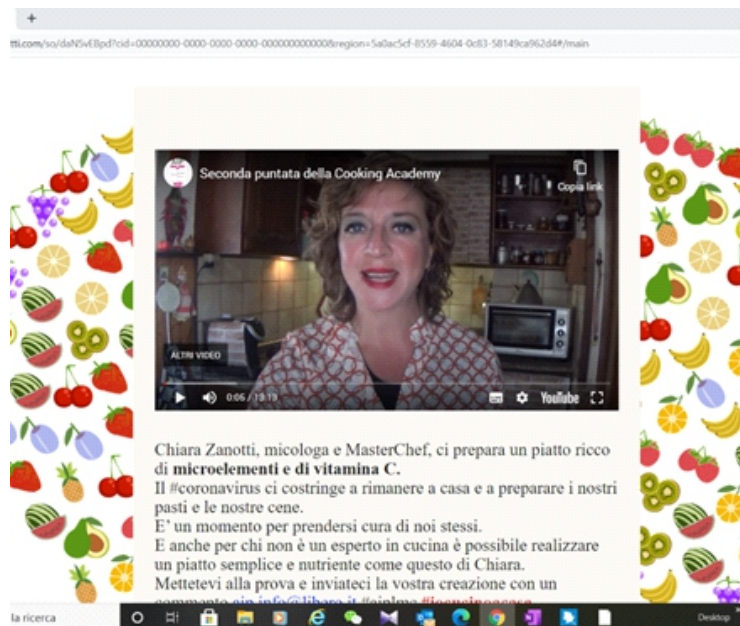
+

tti.com/so/daN5vE8pd?cid=00000000-0000-0000-0000-000000000000&region=5a0ac5cf-8559-4604-0c83-58149ca962d4#/main

Seconda puntata della Cooking Academy

Copia link

ALTRI VIDEO

0:06 / 13:19

YouTube

Chiara Zanotti, micologa e MasterChef, ci prepara un piatto ricco di **microelementi e di vitamina C.**
Il #coronavirus ci costringe a rimanere a casa e a preparare i nostri pasti e le nostre cene.
E' un momento per prendersi cura di noi stessi.
E anche per chi non è un esperto in cucina è possibile realizzare un piatto semplice e nutriente come questo di Chiara.
Mettetevi alla prova e inviateci la vostra creazione con un commento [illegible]

la ricerca

Desktop